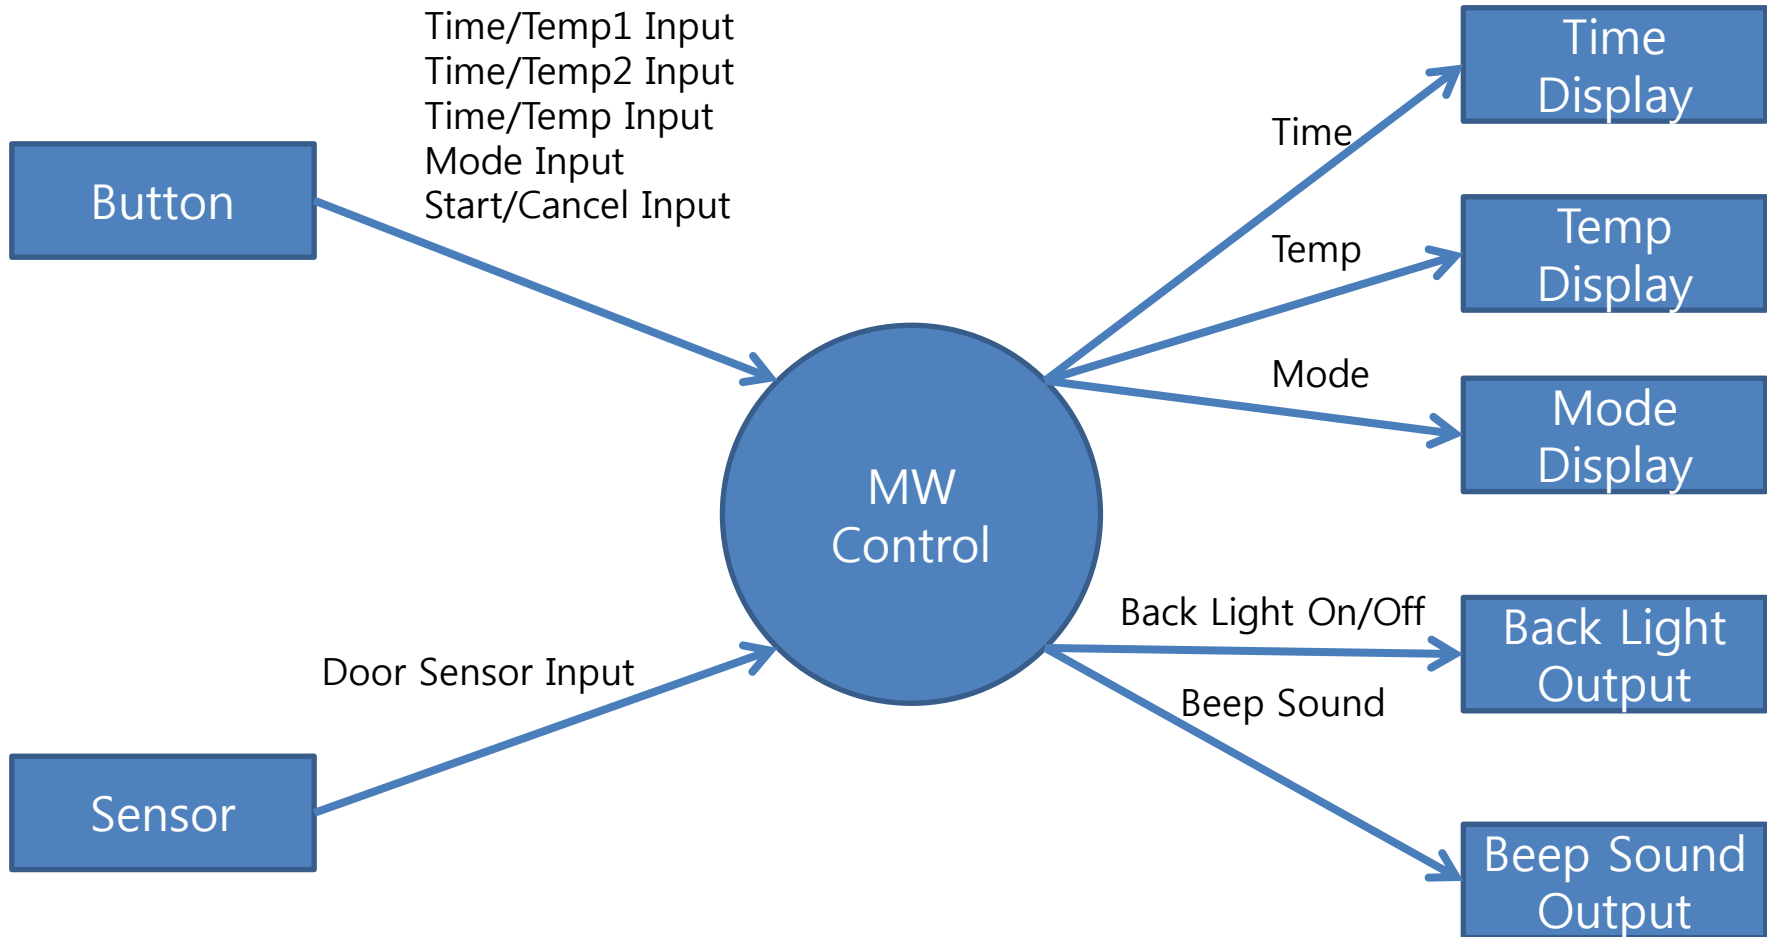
Time/Temp1 Input
Time/Temp2 Input
Time/Temp Input
Mode Input
Start/Cancel Input

Button

Time Display

Time

Temp

Temp Display

Mode

Mode Display

MW Control

Back Light On/Off

Back Light Output

Door Sensor Input

Beep Sound

Sensor

Beep Sound Output